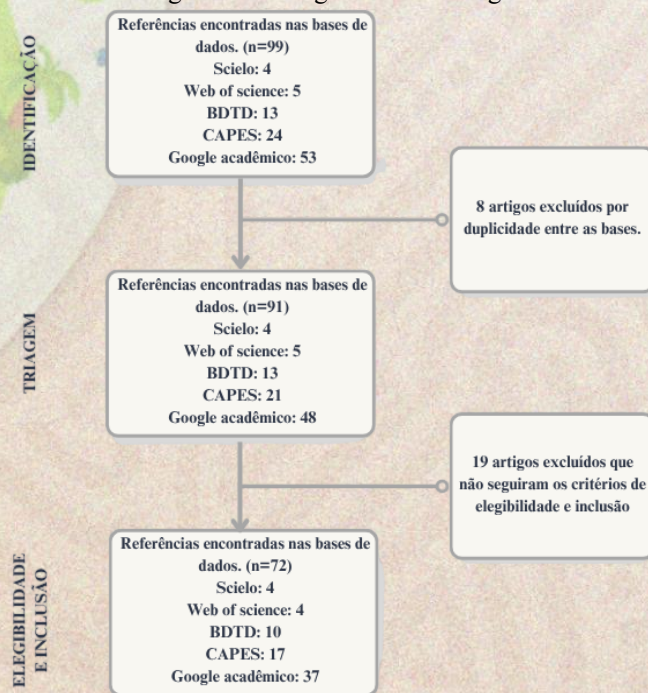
IDENTIFICAÇÃO

Referências encontradas nas bases de dados. (n=99)
Scielo: 4
Web of science: 5
BDTD: 13
CAPES: 24
Google acadêmico: 53

8 artigos excluídos por duplicidade entre as bases.

TRIAGEM

Referências encontradas nas bases de dados. (n=91)
Scielo: 4
Web of science: 5
BDTD: 13
CAPES: 21
Google acadêmico: 48

19 artigos excluídos que não seguiram os critérios de elegibilidade e inclusão

ELEGIBILIDADE E INCLUSÃO

Referências encontradas nas bases de dados. (n=72)
Scielo: 4
Web of science: 4
BDTD: 10
CAPES: 17
Google acadêmico: 37